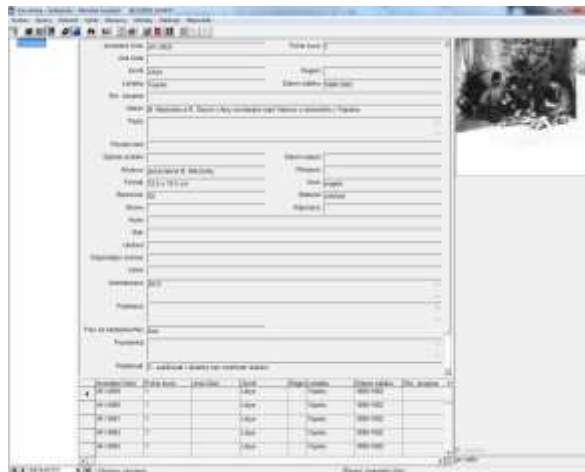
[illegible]

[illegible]

Inventární číslo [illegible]
Počet kusů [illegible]
Evid. číslo
Země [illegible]
Region
Lokalita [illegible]
Datace vzniku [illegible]
Rel. skupina
Název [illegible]
Popis
Původ. název
Způsob získání
Datum získání
Rozměry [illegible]
Provenience
Formát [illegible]
Jazyk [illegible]
Materiál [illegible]
Materiál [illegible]
Stav
Způsob uložení
Poznámky
Autor
Publikace
Text do katalogu
Poznámka

Inventární číslo | Počet kusů | Evid. číslo | Země | Region | Lokalita | Datace vzniku | Rel. skupina
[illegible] | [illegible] | | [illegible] | | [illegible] | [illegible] |
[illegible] | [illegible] | | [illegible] | | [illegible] | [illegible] |
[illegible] | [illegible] | | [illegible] | | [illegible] | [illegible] |
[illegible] | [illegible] | | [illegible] | | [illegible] | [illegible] |
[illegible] | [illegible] | | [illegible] | | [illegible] | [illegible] |

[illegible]